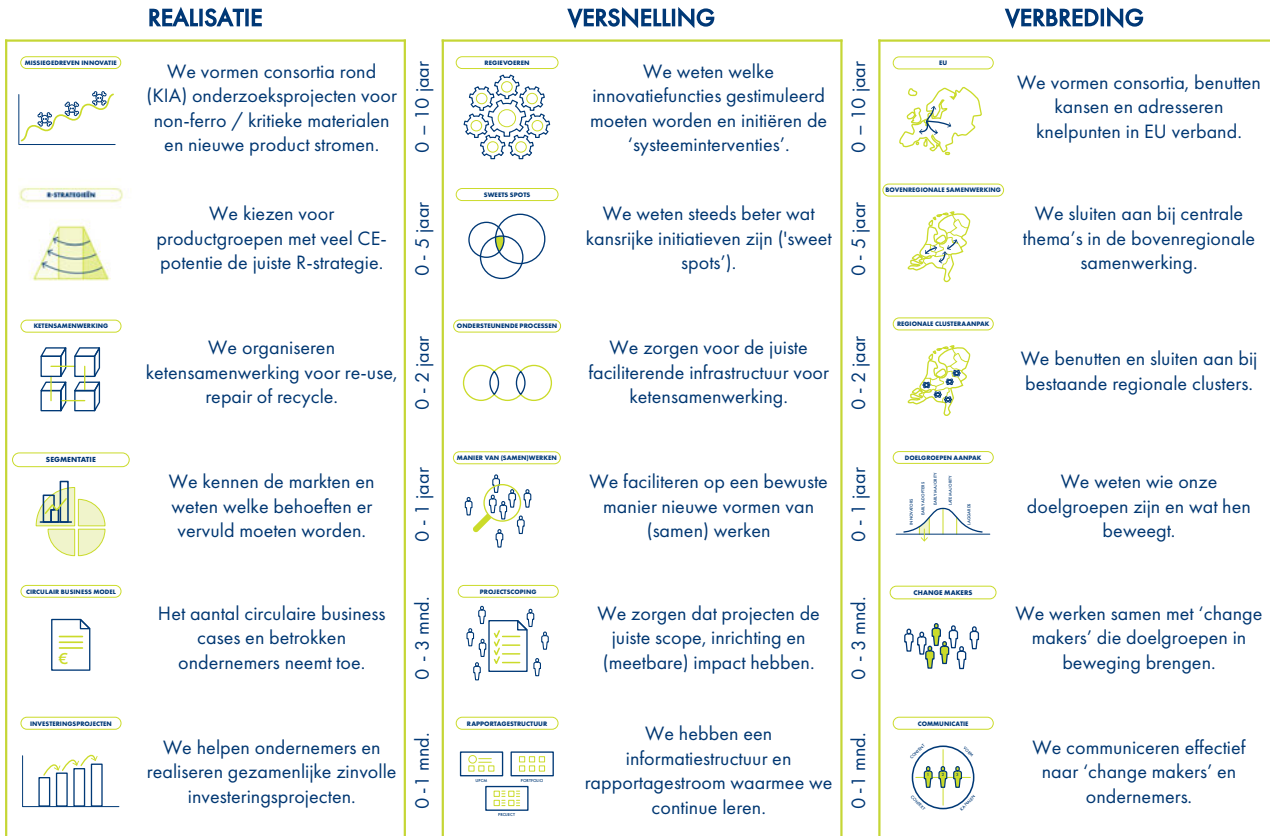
REALISATIE

MISSIEGEDREVEN INNOVATIE

We vormen consortia rond (KIA) onderzoeksprojecten voor non-ferro / kritieke materialen en nieuwe product stromen.

R-STRATEGIEËN

We kiezen voor productgroepen met veel CE-potentie de juiste R-strategie.

KETENSAMENWERKING

We organiseren ketensamenwerking voor re-use, repair of recycle.

SEGMENTATIE

We kennen de markten en weten welke behoeften er vervuld moeten worden.

CIRCULAIR BUSINESS MODEL

Het aantal circulaire business cases en betrokken ondernemers neemt toe.

INVESTERINGSPROJECTEN

We helpen ondernemers en realiseren gezamenlijke zinvolle investeringsprojecten.

0 – 10 jaar

0 - 5 jaar

0 - 2 jaar

0 - 1 jaar

0 - 3 mnd.

0 - 1 mnd.

VERSNELLING

REGIEVOEREN

We weten welke innovatiefuncties gestimuleerd moeten worden en initiëren de 'systeeminterventies'.

SWEETS SPOTS

We weten steeds beter wat kansrijke initiatieven zijn ('sweet spots').

ONDERSTEUNENDE PROCESSEN

We zorgen voor de juiste faciliterende infrastructuur voor ketensamenwerking.

MANIER VAN (SAMEN)WERKEN

We faciliteren op een bewuste manier nieuwe vormen van (samen) werken

PROJECTSCOPING

We zorgen dat projecten de juiste scope, inrichting en (meetbare) impact hebben.

RAPPORTAGESTRUCTUUR

UPCM

PORTFOLIO

PROJECT

We hebben een informatiestructuur en rapportagestroom waarmee we continue leren.

0 – 10 jaar

0 - 5 jaar

0 - 2 jaar

0 - 1 jaar

0 - 3 mnd.

0 - 1 mnd.

VERBREDING

EU

We vormen consortia, benutten kansen en adresseren knelpunten in EU verband.

BOVENREGIONALE SAMENWERKING

We sluiten aan bij centrale thema's in de bovenregionale samenwerking.

REGIONALE CLUSTERAANPAK

We benutten en sluiten aan bij bestaande regionale clusters.

DOELGROEPEN AANPAK

We weten wie onze doelgroepen zijn en wat hen beweegt.

CHANGE MAKERS

We werken samen met 'change makers' die doelgroepen in beweging brengen.

COMMUNICATIE

We communiceren effectief naar 'change makers' en ondernemers.